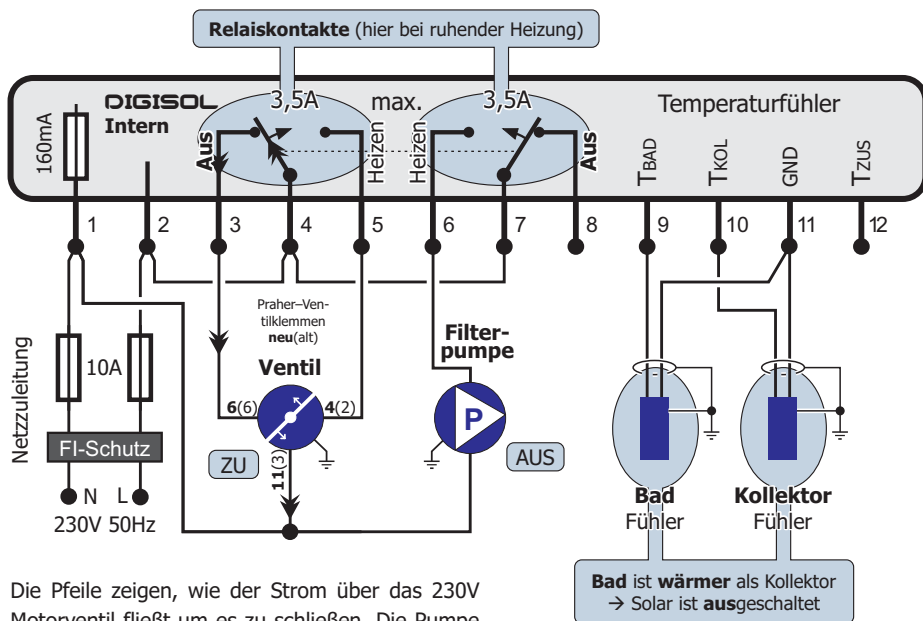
Relaiskontakte (hier bei ruhender Heizung)

DIGISOL
Intern

160mA

3,5A max. 3,5A

Temperaturfühler

Aus Heizen Heizen Aus

$T_{BAD}$ $T_{KOL}$ GND $T_{ZUS}$

1 2 3 4 5 6 7 8 9 10 11 12

Praher–Ventilklemmen **neu**(alt)

Ventil

6(6) 4(2)

11(3)

ZU

Filterpumpe

P

AUS

10A

Netzzuleitung

FI-Schutz

N L
230V 50Hz

Bad
Fühler

Kollektor
Fühler

Bad ist wärmer als Kollektor
→ Solar ist ausgeschaltet

Die Pfeile zeigen, wie der Strom über das 230V Motorventil fließt um es zu schließen. Die Pumpe